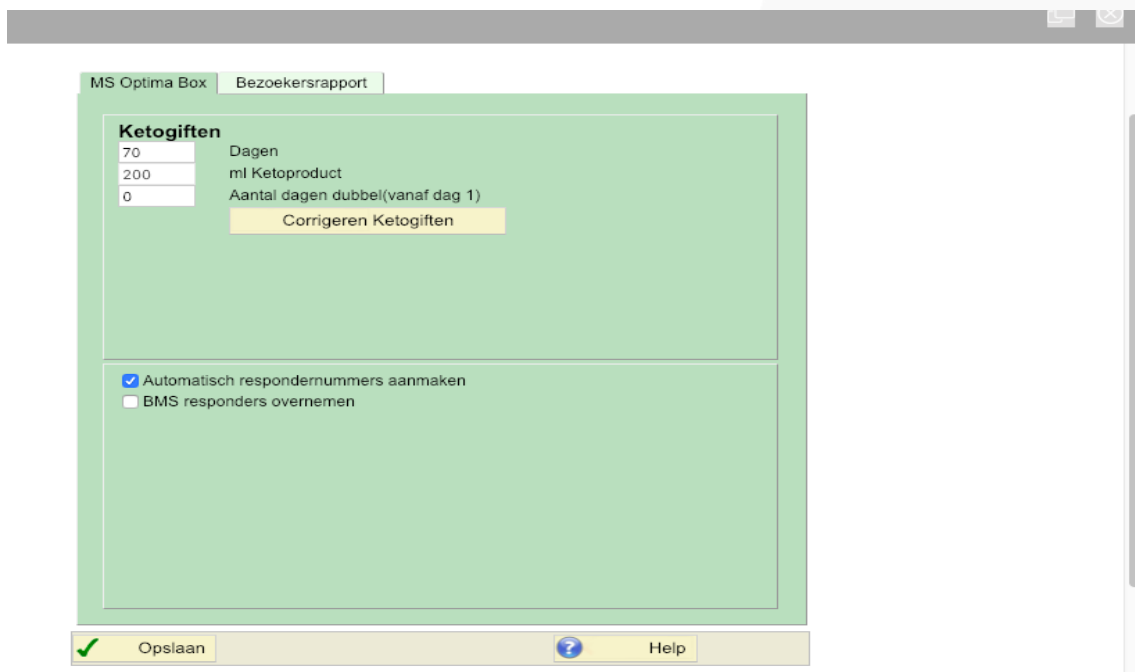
MS Optima Box
Bezoekersrapport

Ketogiften
70 Dagen
200 ml Ketoproduct
0 Aantal dagen dubbel(vanaf dag 1)
Corrigeren Ketogiften

Automatisch respondernummers aanmaken
BMS responders overnemen

Opslaan
Help